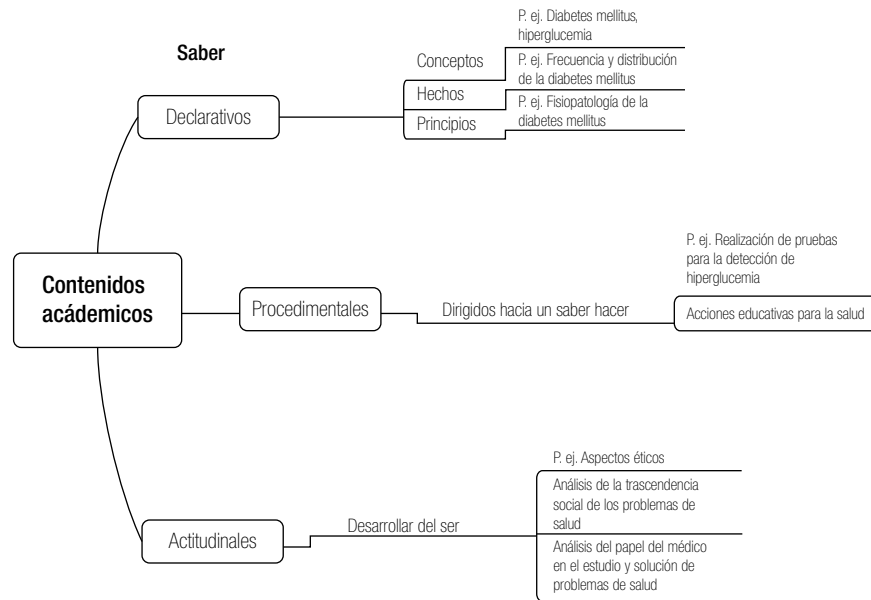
Saber

Contenidos acádemicos

Declarativos

Conceptos

P. ej. Diabetes mellitus, hiperglucemia

Hechos

P. ej. Frecuencia y distribución de la diabetes mellitus

Principios

P. ej. Fisiopatología de la diabetes mellitus

Procedimentales

Dirigidos hacia un saber hacer

P. ej. Realización de pruebas para la detección de hiperglucemia

Acciones educativas para la salud

Actitudinales

Desarrollar del ser

P. ej. Aspectos éticos

Análisis de la trascendencia social de los problemas de salud

Análisis del papel del médico en el estudio y solución de problemas de salud